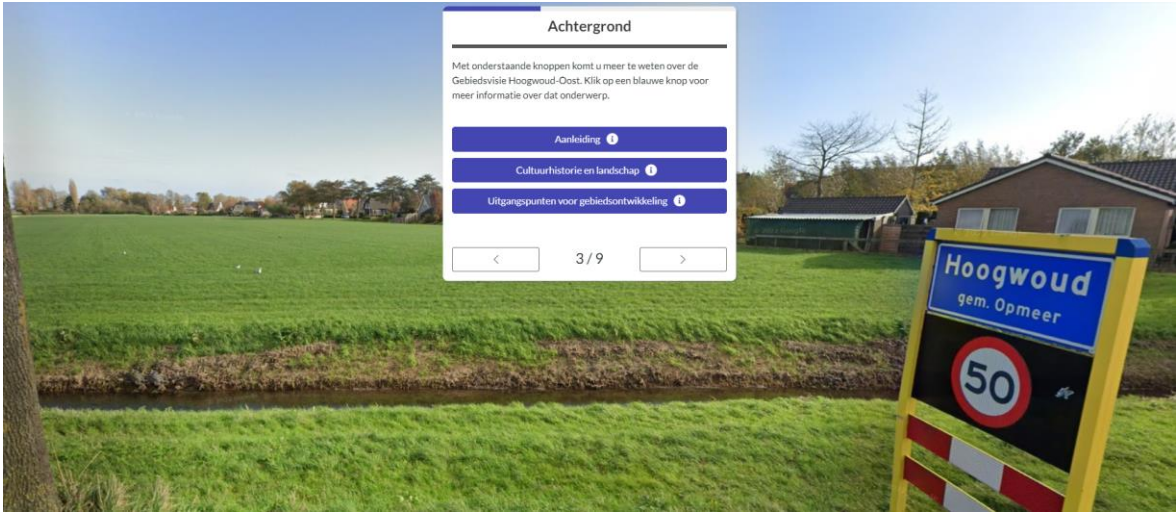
Achtergrond

Met onderstaande knoppen komt u meer te weten over de Gebiedsvisie Hoogwoud-Oost. Klik op een blauwe knop voor meer informatie over dat onderwerp.

Aanleiding

Cultuurhistorie en landschap

Uitgangspunten voor gebiedsontwikkeling

<

3 / 9

>

Hoogwoud
gem. Opmeer

50